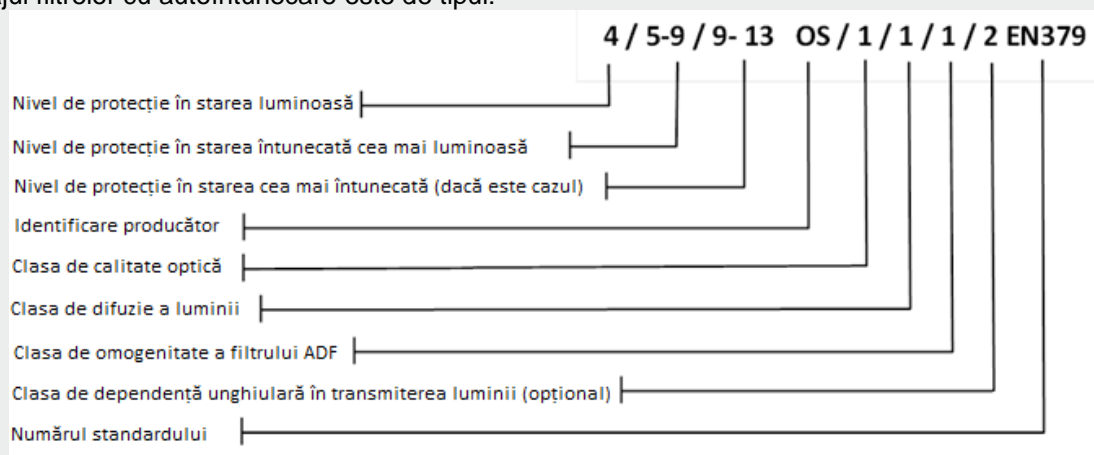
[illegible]jul filtrelor cu autoîntunecare este de tipul:

4 / 5-9 / 9- 13 OS / 1 / 1 / 1 / 2 EN379

Nivel de protecție în starea luminoasă

Nivel de protecție în starea întunecată cea mai luminoasă

Nivel de protecție în starea cea mai întunecată (dacă este cazul)

Identificare producător

Clasa de calitate optică

Clasa de difuzie a luminii

Clasa de omogenitate a filtrului ADF

Clasa de dependență unghiulară în transmiterea luminii (opțional)

Numărul standardului